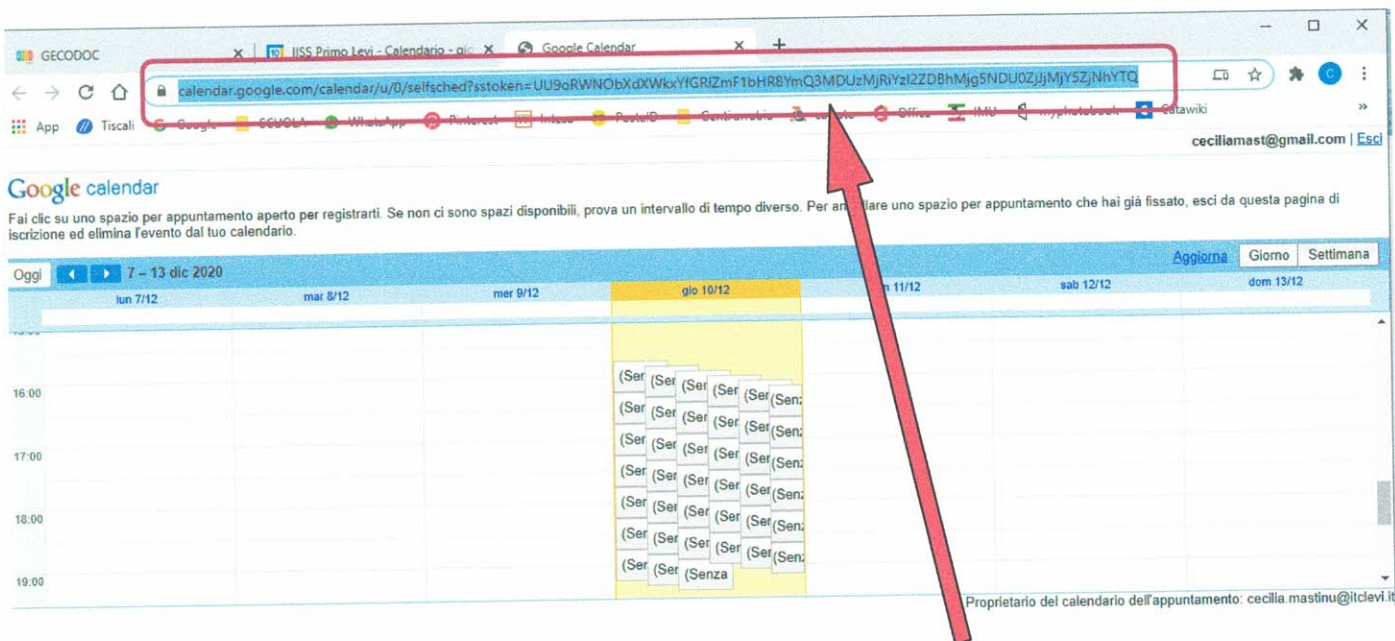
GECODOC
IISS Primo Levi - Calendario - gio
Google Calendar
calendar.google.com/calendar/u/0/selfsched?sstoken=UU9oRWNObXdXWkxYfGRlZmF1bHR8YmQ3MDUzMjRiYzI2ZDBhMjg5NDU0ZjljMjY5ZjNhYTQ
App Tiscali Google SCUOLA WhatsApp Pinterest Intesa PosteID Centroarubia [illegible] Office IMU myphotobook Catawiki
ceciliamast@gmail.com | Esci

Google calendar
Fai clic su uno spazio per appuntamento aperto per registrarti. Se non ci sono spazi disponibili, prova un intervallo di tempo diverso. Per an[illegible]llare uno spazio per appuntamento che hai già fissato, esci da questa pagina di iscrizione ed elimina l'evento dal tuo calendario.

Aggiorna Giorno Settimana
Oggi 7 – 13 dic 2020
lun 7/12 mar 8/12 mer 9/12 gio 10/12 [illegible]n 11/12 sab 12/12 dom 13/12

16:00
17:00
18:00
19:00

(Ser (Ser (Ser (Ser (Ser (Senz
(Ser (Ser (Ser (Ser (Ser (Senz
(Ser (Ser (Ser (Ser (Ser (Senz
(Ser (Ser (Ser (Ser (Ser (Senz
(Ser (Ser (Ser (Ser (Ser (Senz
(Ser (Ser (Ser (Ser (Ser (Senz
(Ser (Ser (Ser (Ser (Ser (Senz
(Ser (Ser (Senza

Proprietario del calendario dell'appuntamento: cecilia.mastinu@itclevi.it